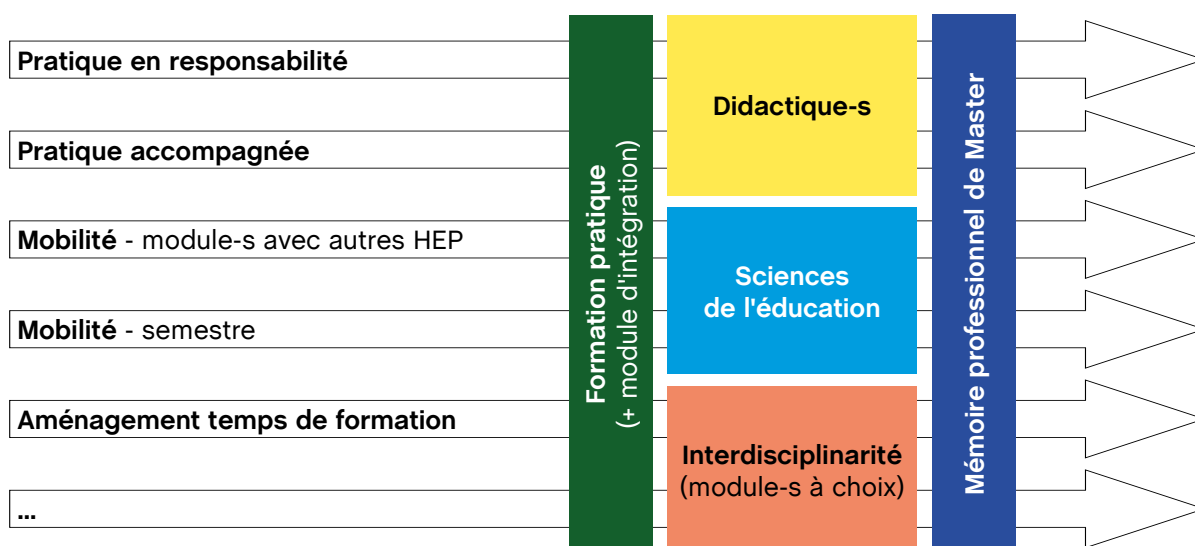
Pratique en responsabilité

Pratique accompagnée

Mobilité - module-s avec autres HEP

Mobilité - semestre

Aménagement temps de formation

...

Formation pratique
(+ module d'intégration)

Didactique-s

Sciences de l'éducation

Interdisciplinarité
(module-s à choix)

Mémoire professionnel de Master